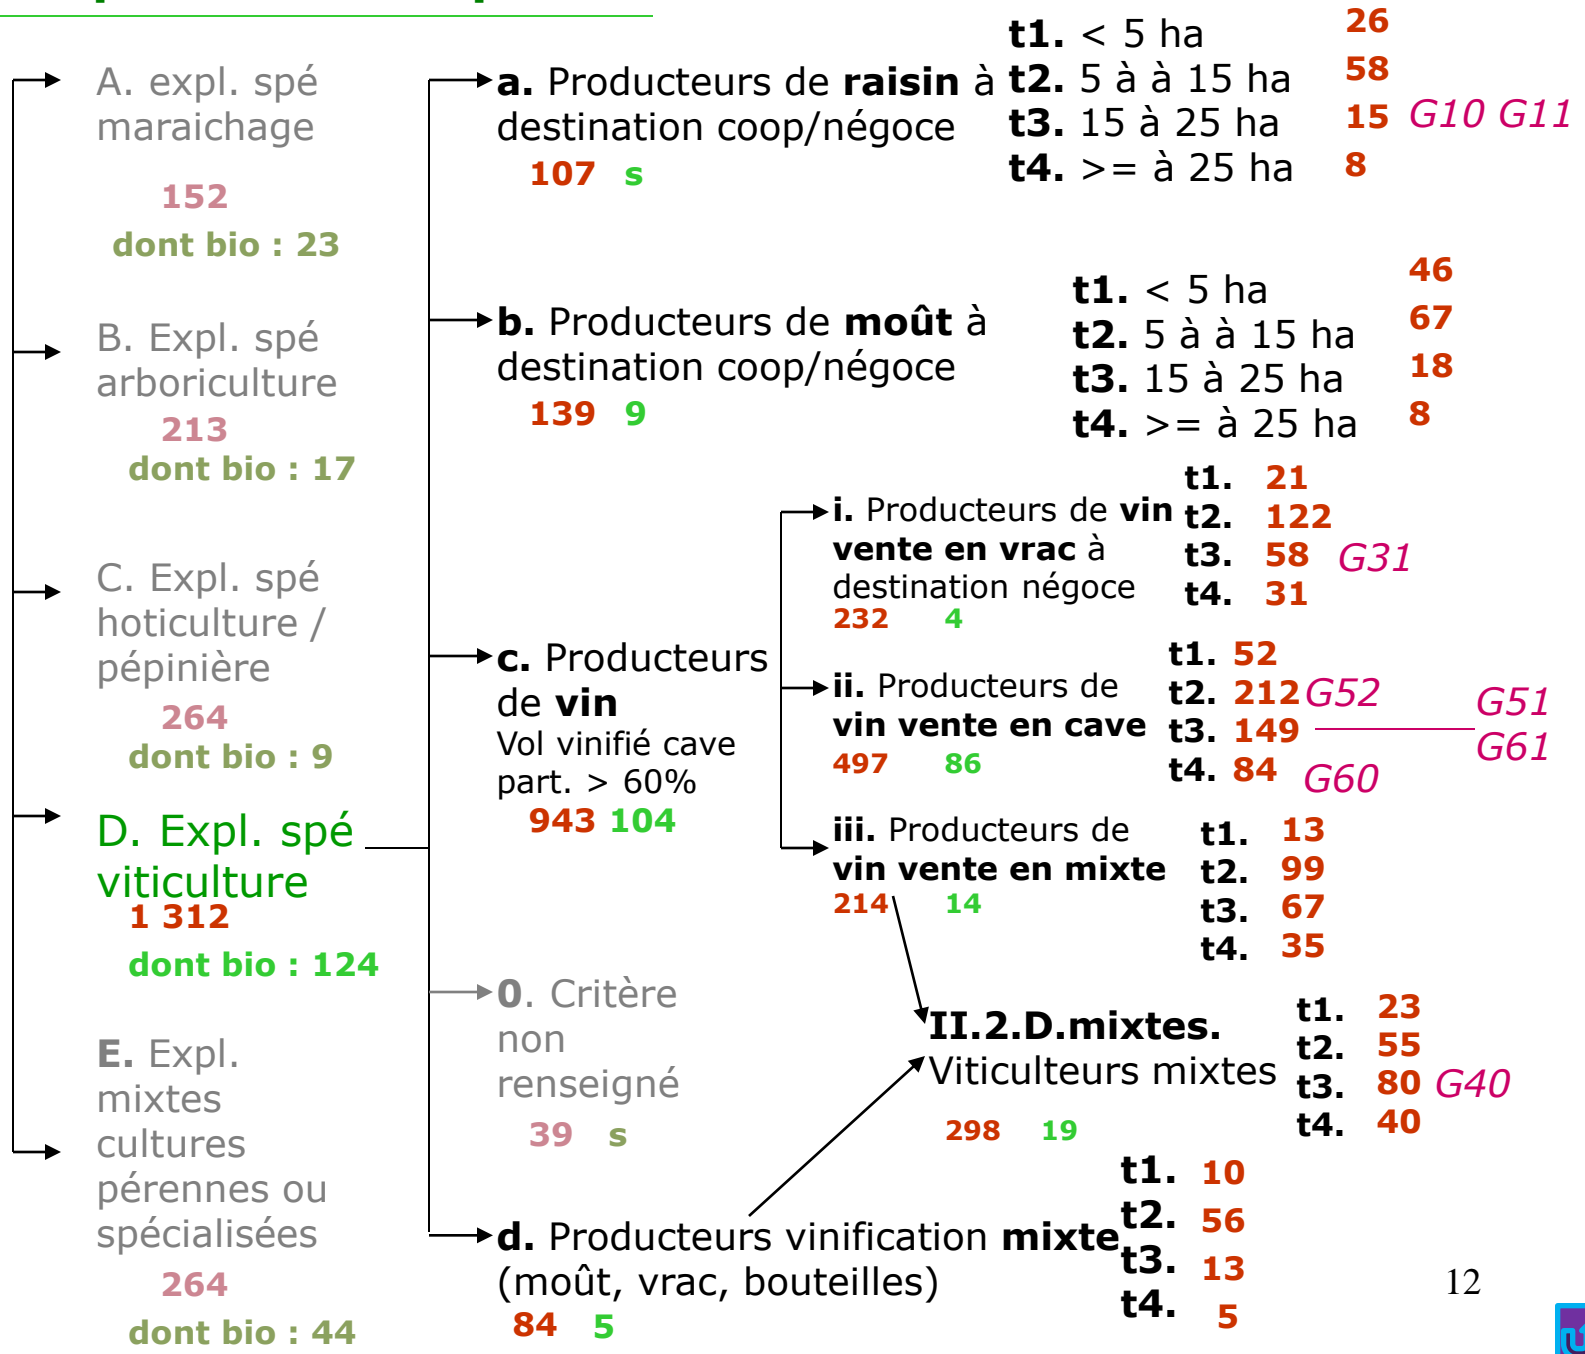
A. expl. spé maraichage
152
dont bio : 23

B. Expl. spé arboriculture
213
dont bio : 17

C. Expl. spé hoticulture / pépinière
264
dont bio : 9

D. Expl. spé viticulture
1 312
dont bio : 124

E. Expl. mixtes cultures pérennes ou spécialisées
264
dont bio : 44

a. Producteurs de raisin à destination coop/négoce
107 s

t1. < 5 ha 26
t2. 5 à à 15 ha 58
t3. 15 à 25 ha 15 G10 G11
t4. >= à 25 ha 8

b. Producteurs de moût à destination coop/négoce
139 9

t1. < 5 ha 46
t2. 5 à à 15 ha 67
t3. 15 à 25 ha 18
t4. >= à 25 ha 8

c. Producteurs de vin
Vol vinifié cave part. > 60%
943 104

i. Producteurs de vin vente en vrac à destination négoce
232 4

t1. 21
t2. 122
t3. 58 G31
t4. 31

ii. Producteurs de vin vente en cave
497 86

t1. 52
t2. 212 G52
t3. 149
t4. 84 G60
G51
G61

iii. Producteurs de vin vente en mixte
214 14

t1. 13
t2. 99
t3. 67
t4. 35

0. Critère non renseigné
39 s

II.2.D.mixtes.
Viticulteurs mixtes
298 19

t1. 23
t2. 55
t3. 80 G40
t4. 40

d. Producteurs vinification mixte (moût, vrac, bouteilles)
84 5

t1. 10
t2. 56
t3. 13
t4. 5

12